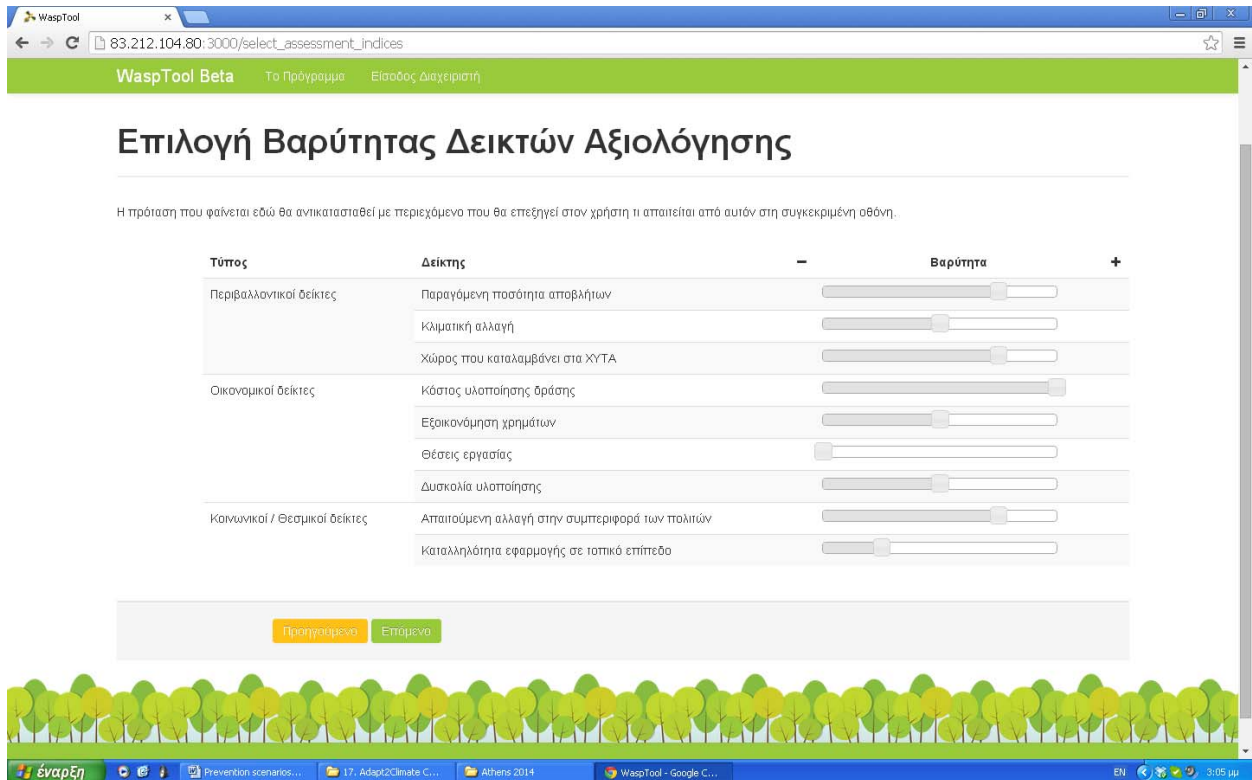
WaspTool ×

83.212.104.80:3000/select_assessment_indices

WaspTool Beta Το Πρόγραμμα Είσοδος Διαχειριστή

Επιλογή Βαρύτητας Δεικτών Αξιολόγησης

Η πρόταση που φαίνεται εδώ θα αντικατασταθεί με περιεχόμενο που θα επεξηγεί στον χρήστη τι απαιτείται από αυτόν στη συγκεκριμένη οθόνη.

| Τύπος | Δείκτης | − Βαρύτητα + |
|---|---|---|
| Περιβαλλοντικοί δείκτες | Παραγόμενη ποσότητα αποβλήτων | |
| | Κλιματική αλλαγή | |
| | Χώρος που καταλαμβάνει στα ΧΥΤΑ | |
| Οικονομικοί δείκτες | Κόστος υλοποίησης δράσης | |
| | Εξοικονόμηση χρημάτων | |
| | Θέσεις εργασίας | |
| | Δυσκολία υλοποίησης | |
| Κοινωνικοί / Θεσμικοί δείκτες | Απαιτούμενη αλλαγή στην συμπεριφορά των πολιτών | |
| | Καταλληλότητα εφαρμογής σε τοπικό επίπεδο | |

Προηγούμενο Επόμενο

έναρξη Prevention scenarios... 17. Adapt2Climate C... Athens 2014 WaspTool - Google C... EN 3:05 μμ